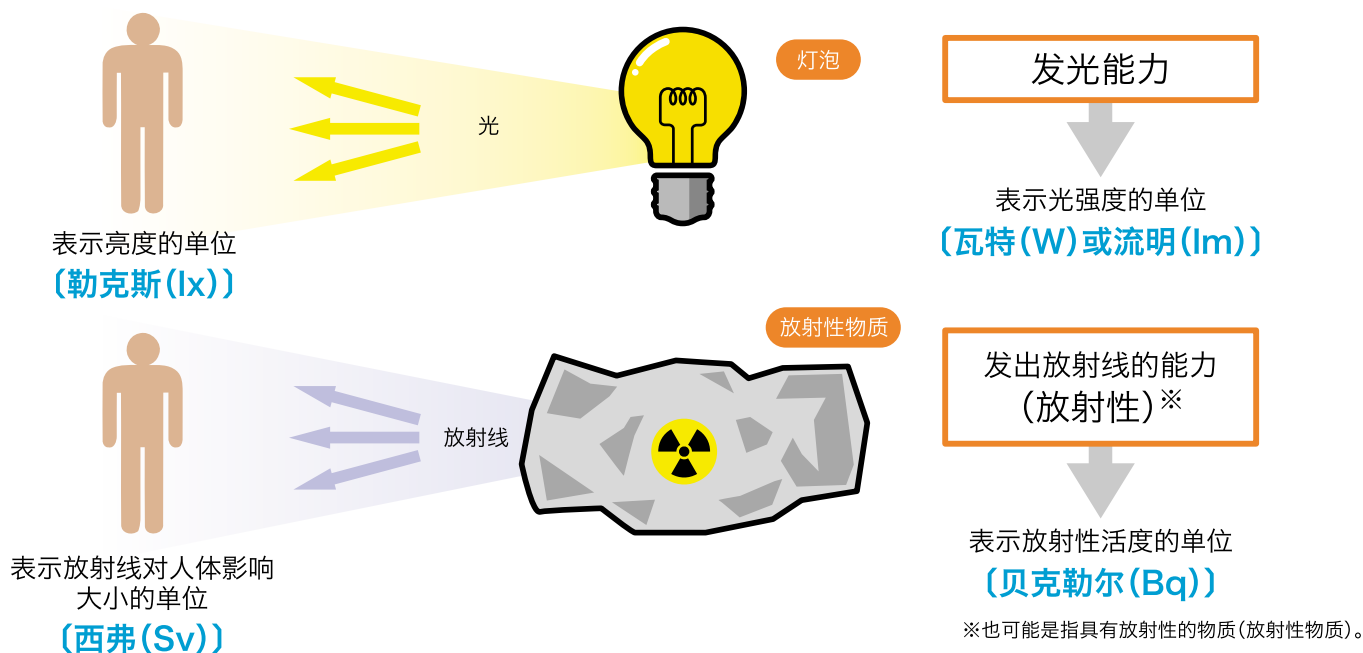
灯泡

发光能力

光

表示光强度的单位
〔瓦特(W)或流明(lm)〕

表示亮度的单位
〔勒克斯(lx)〕

放射性物质

发出放射线的能力
(放射性)※

放射线

表示放射性活度的单位
〔贝克勒尔(Bq)〕

表示放射线对人体影响大小的单位
〔西弗(Sv)〕

※也可能是指具有放射性的物质(放射性物质)。